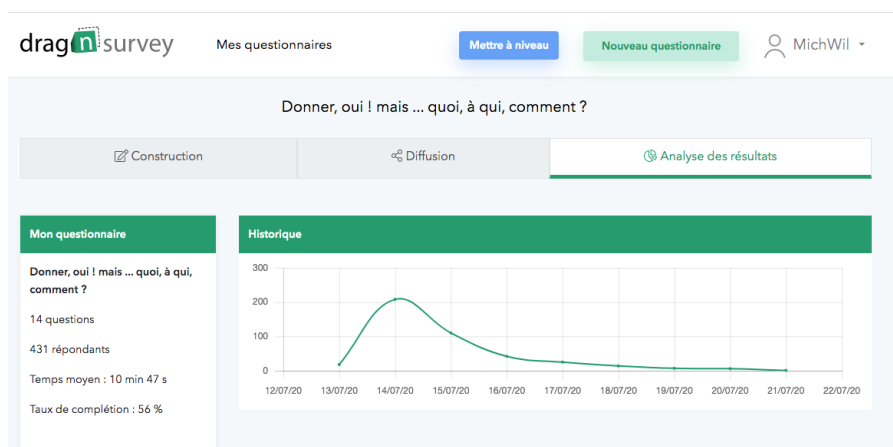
drag n survey

Mes questionnaires

Mettre à niveau

Nouveau questionnaire

MichWil

Donner, oui ! mais ... quoi, à qui, comment ?

Construction

Diffusion

Analyse des résultats

Mon questionnaire

Donner, oui ! mais ... quoi, à qui, comment ?

14 questions

431 répondants

Temps moyen : 10 min 47 s

Taux de complétion : 56 %

Historique

300
200
100
0

12/07/20 13/07/20 14/07/20 15/07/20 16/07/20 17/07/20 18/07/20 19/07/20 20/07/20 21/07/20 22/07/20